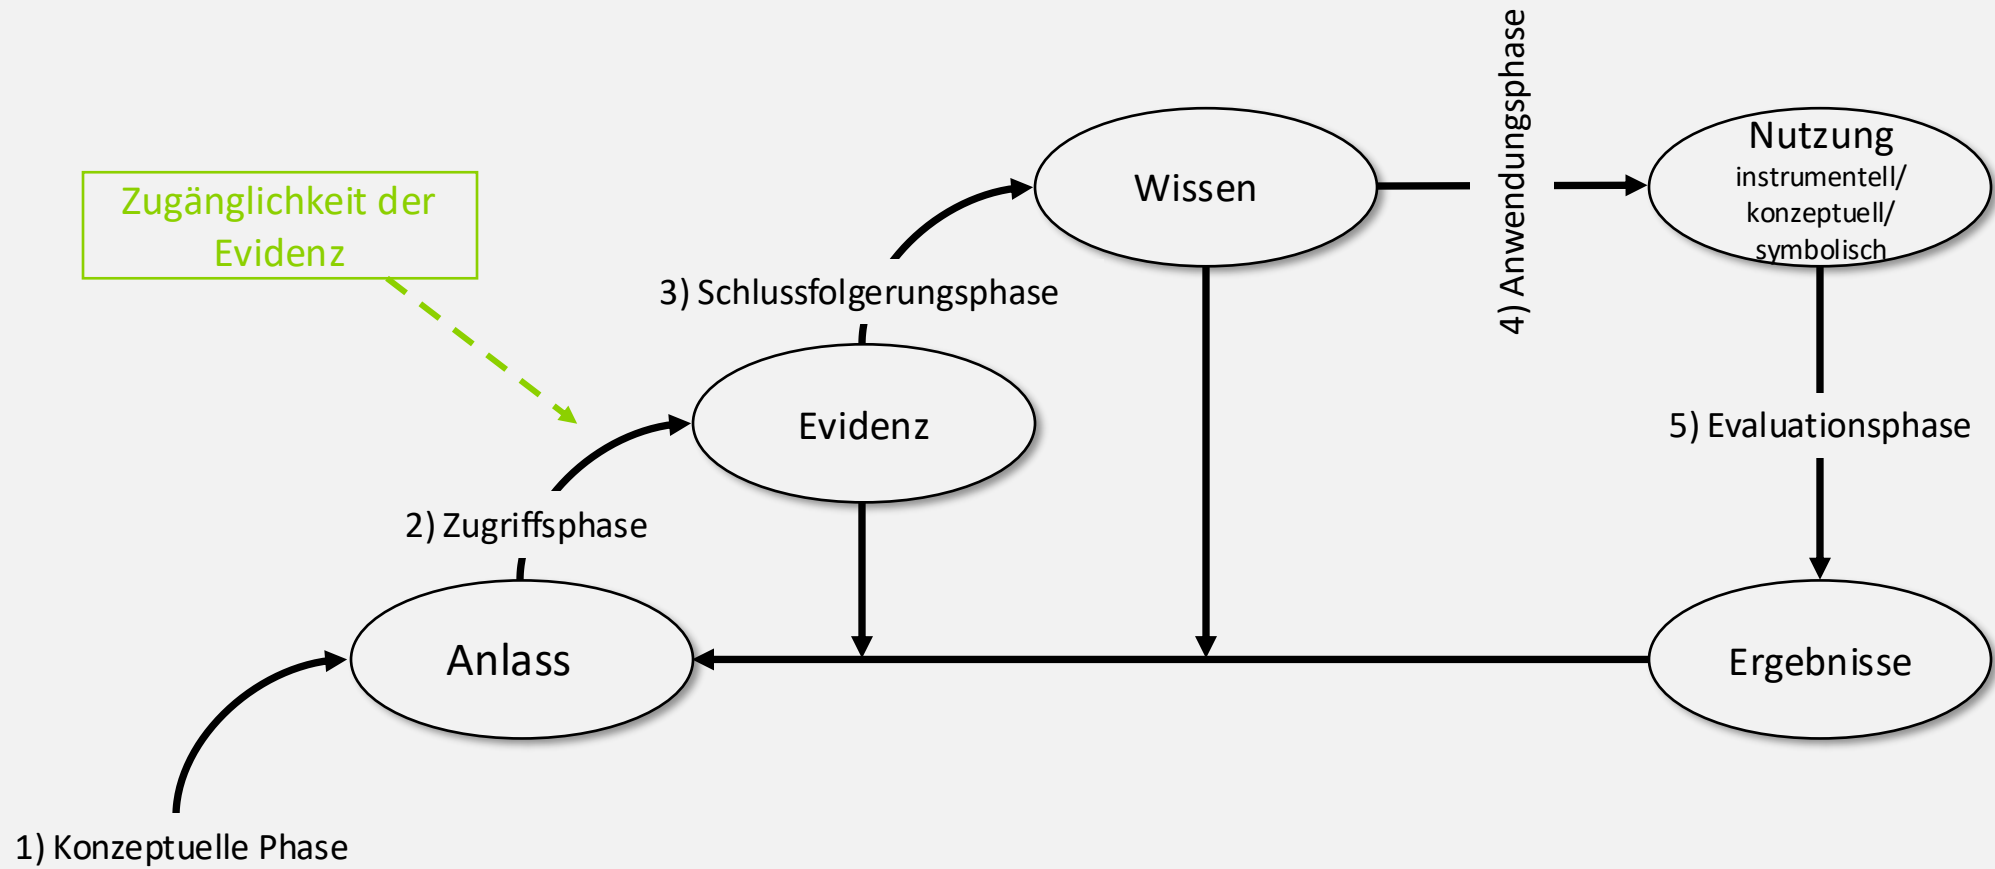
Zugänglichkeit der Evidenz

Wissen

4) Anwendungsphase

Nutzung
instrumentell/
konzeptuell/
symbolisch

3) Schlussfolgerungsphase

Evidenz

5) Evaluationsphase

2) Zugriffsphase

Anlass

Ergebnisse

1) Konzeptuelle Phase